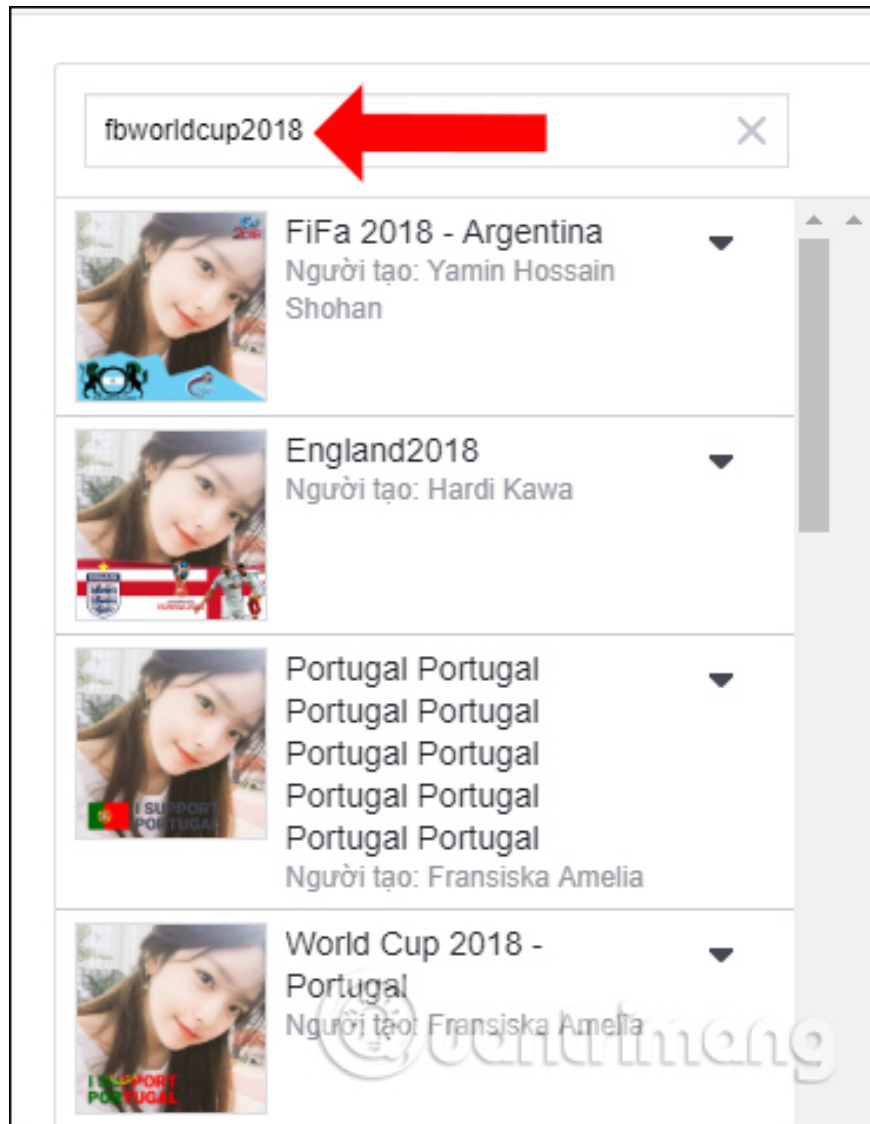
fbworldcup2018

FiFa 2018 - Argentina
Người tạo: Yamin Hossain Shohan

England2018
Người tạo: Hardi Kawa

Portugal Portugal Portugal Portugal Portugal Portugal Portugal Portugal Portugal Portugal
Người tạo: Fransiska Amelia

I SUPPORT PORTUGAL

World Cup 2018 - Portugal
Người tạo: Fransiska Amelia

I SUPPORT PORTUGAL

Quantrimang